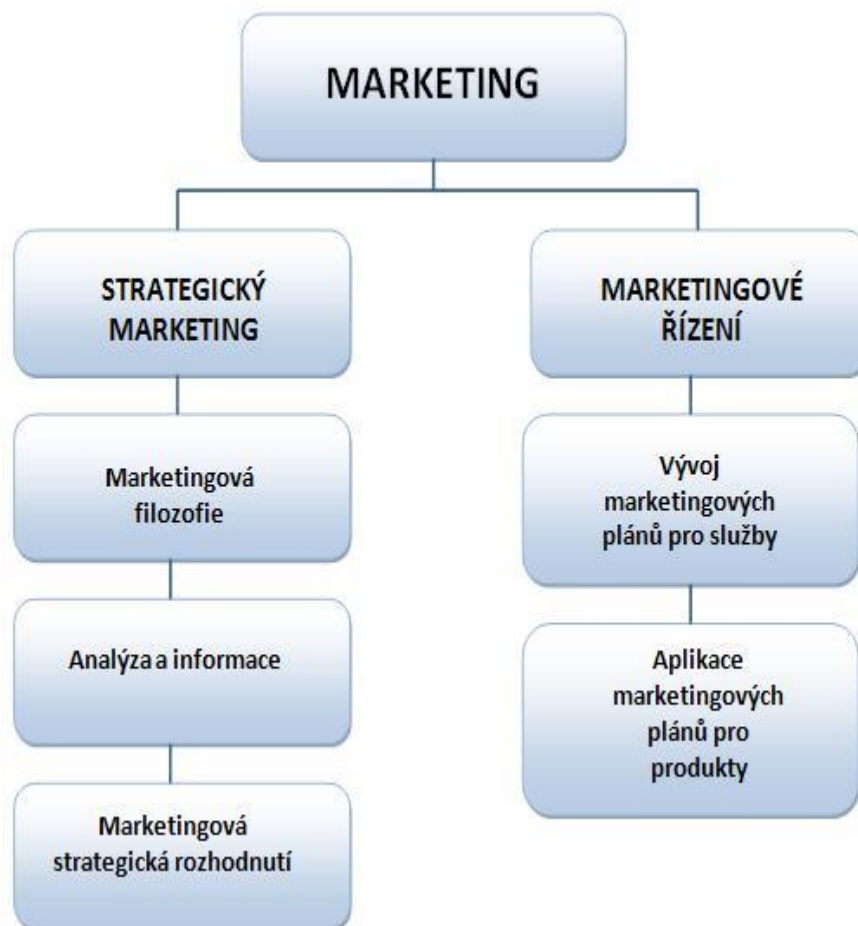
MARKETING

STRATEGICKÝ MARKETING

Marketingová filozofie

Analýza a informace

Marketingová strategická rozhodnutí

MARKETINGOVÉ ŘÍZENÍ

Vývoj marketingových plánů pro služby

Aplikace marketingových plánů pro produkty